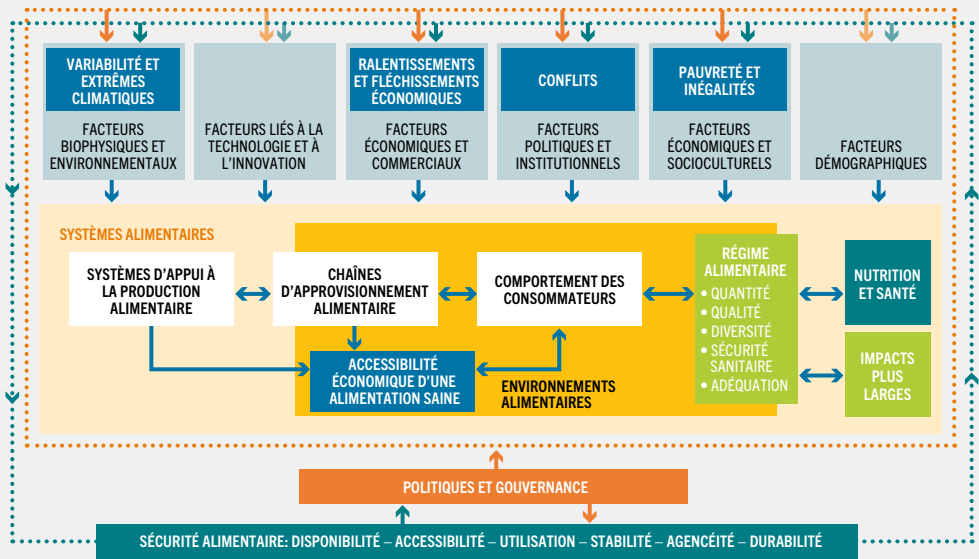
VARIABILITÉ ET EXTRÊMES CLIMATIQUES

FACTEURS BIOPHYSIQUES ET ENVIRONNEMENTAUX

FACTEURS LIÉS À LA TECHNOLOGIE ET À L'INNOVATION

RALENTISSEMENTS ET FLÉCHISSEMENTS ÉCONOMIQUES

FACTEURS ÉCONOMIQUES ET COMMERCIAUX

CONFLITS

FACTEURS POLITIQUES ET INSTITUTIONNELS

PAUVRETÉ ET INÉGALITÉS

FACTEURS ÉCONOMIQUES ET SOCIOCULTURELS

FACTEURS DÉMOGRAPHIQUES

SYSTÈMES ALIMENTAIRES

SYSTÈMES D'APPUI À LA PRODUCTION ALIMENTAIRE

CHAÎNES D'APPROVISIONNEMENT ALIMENTAIRE

COMPORTEMENT DES CONSOMMATEURS

RÉGIME ALIMENTAIRE
• QUANTITÉ
• QUALITÉ
• DIVERSITÉ
• SÉCURITÉ SANITAIRE
• ADÉQUATION

NUTRITION ET SANTÉ

IMPACTS PLUS LARGES

ACCESSIBILITÉ ÉCONOMIQUE D'UNE ALIMENTATION SAINE

ENVIRONNEMENTS ALIMENTAIRES

POLITIQUES ET GOUVERNANCE

SÉCURITÉ ALIMENTAIRE: DISPONIBILITÉ – ACCESSIBILITÉ – UTILISATION – STABILITÉ – AGENCÉITÉ – DURABILITÉ